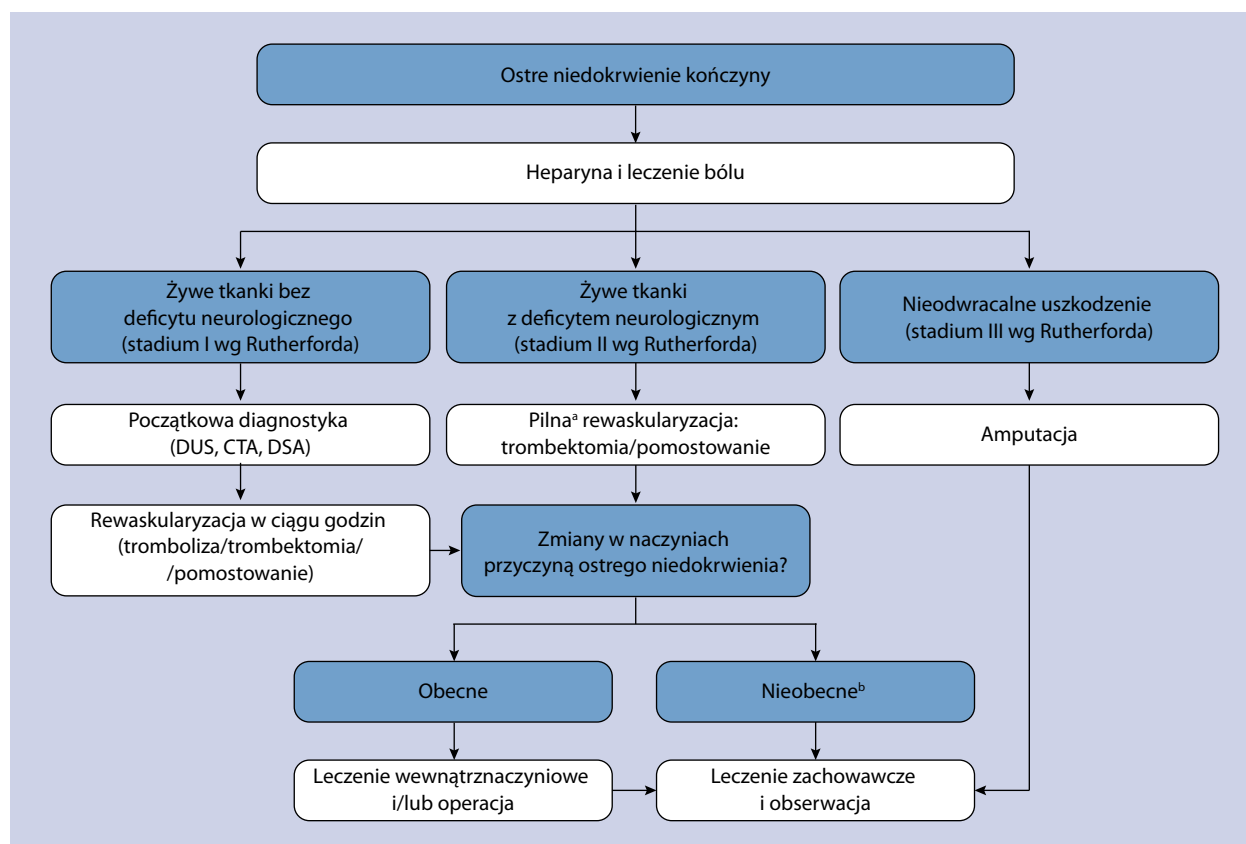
Ostre niedokrwienie kończyny

Heparyna i leczenie bólu

Żywe tkanki bez deficytu neurologicznego (stadium I wg Rutherforda)

Żywe tkanki z deficytem neurologicznym (stadium II wg Rutherforda)

Nieodwracalne uszkodzenie (stadium III wg Rutherforda)

Początkowa diagnostyka (DUS, CTA, DSA)

Pilna$^{a}$ rewaskularyzacja: trombektomia/pomostowanie

Amputacja

Rewaskularyzacja w ciągu godzin (tromboliza/trombektomia/ /pomostowanie)

Zmiany w naczyniach przyczyną ostrego niedokrwienia?

Obecne

Nieobecne$^{b}$

Leczenie wewnątrznaczyniowe i/lub operacja

Leczenie zachowawcze i obserwacja